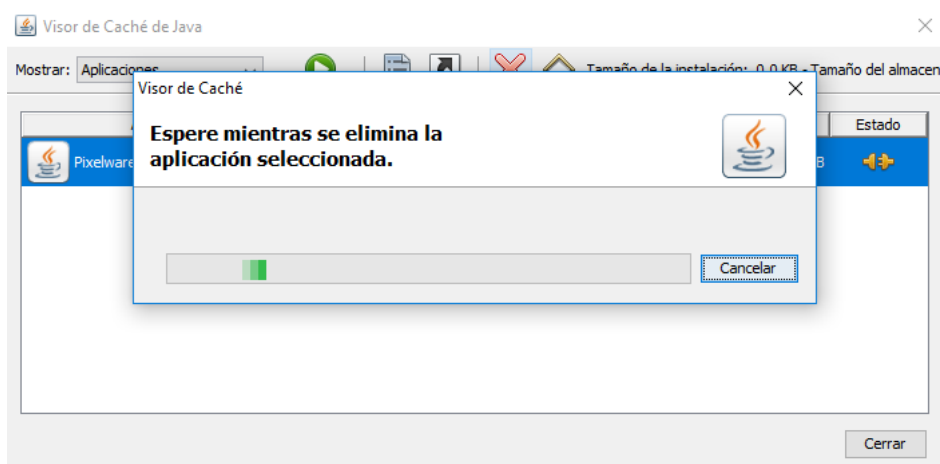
Visor de Caché de Java

Mostrar: Aplicaciones

Tamaño de la instalación: 0,0 KB - Tamaño del almacen

Estado

Pixelware

B

Visor de Caché

Espere mientras se elimina la aplicación seleccionada.

Cancelar

Cerrar